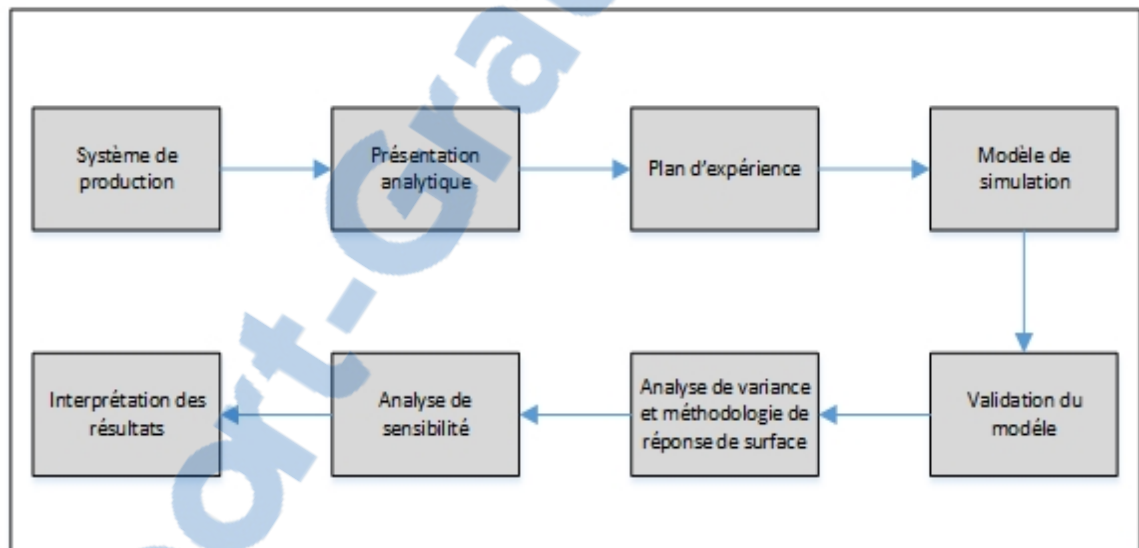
Système de production

Présentation analytique

Plan d'expérience

Modèle de simulation

Validation du modèle

Analyse de variance et méthodologie de réponse de surface

Analyse de sensibilité

Interprétation des résultats

ort-Gra